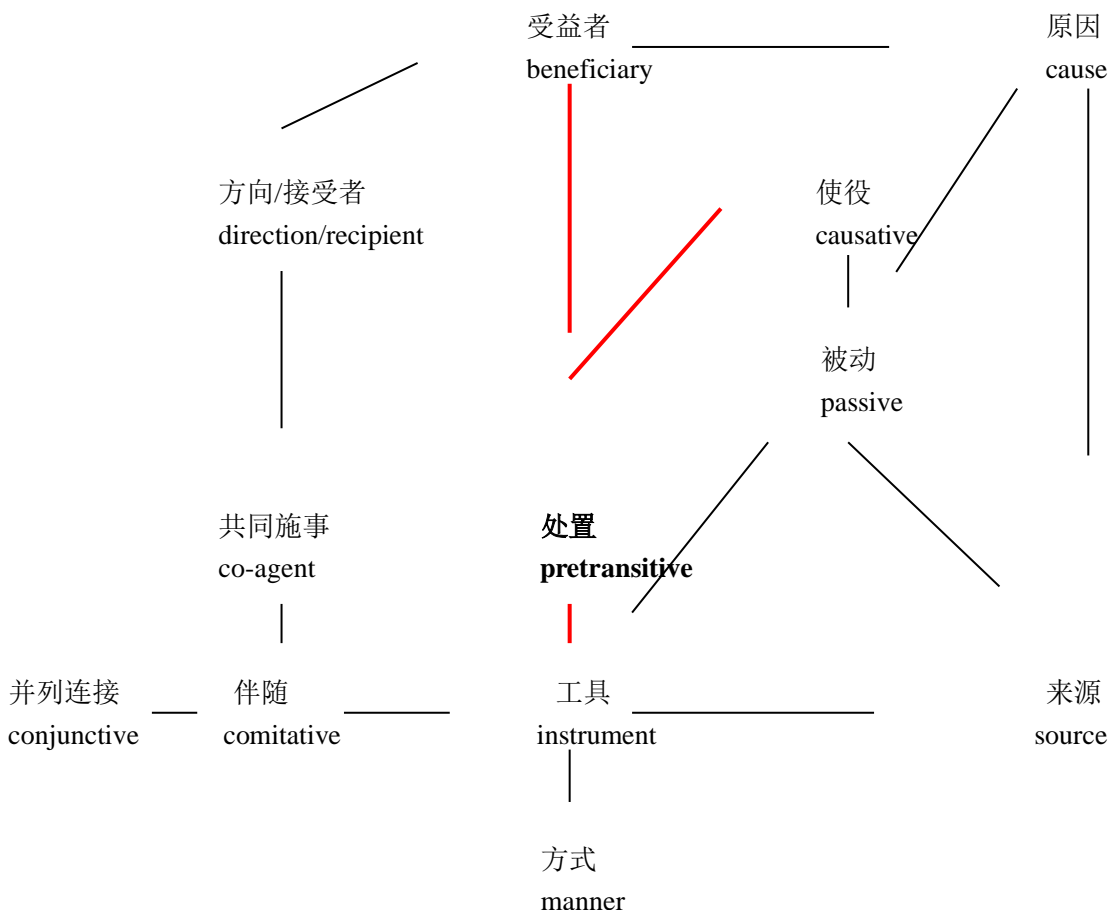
受益者
beneficiary

原因
cause

方向/接受者
direction/recipient

使役
causative

被动
passive

共同施事
co-agent

处置
pretransitive

并列连接
conjunctive

伴随
comitative

工具
instrument

来源
source

方式
manner